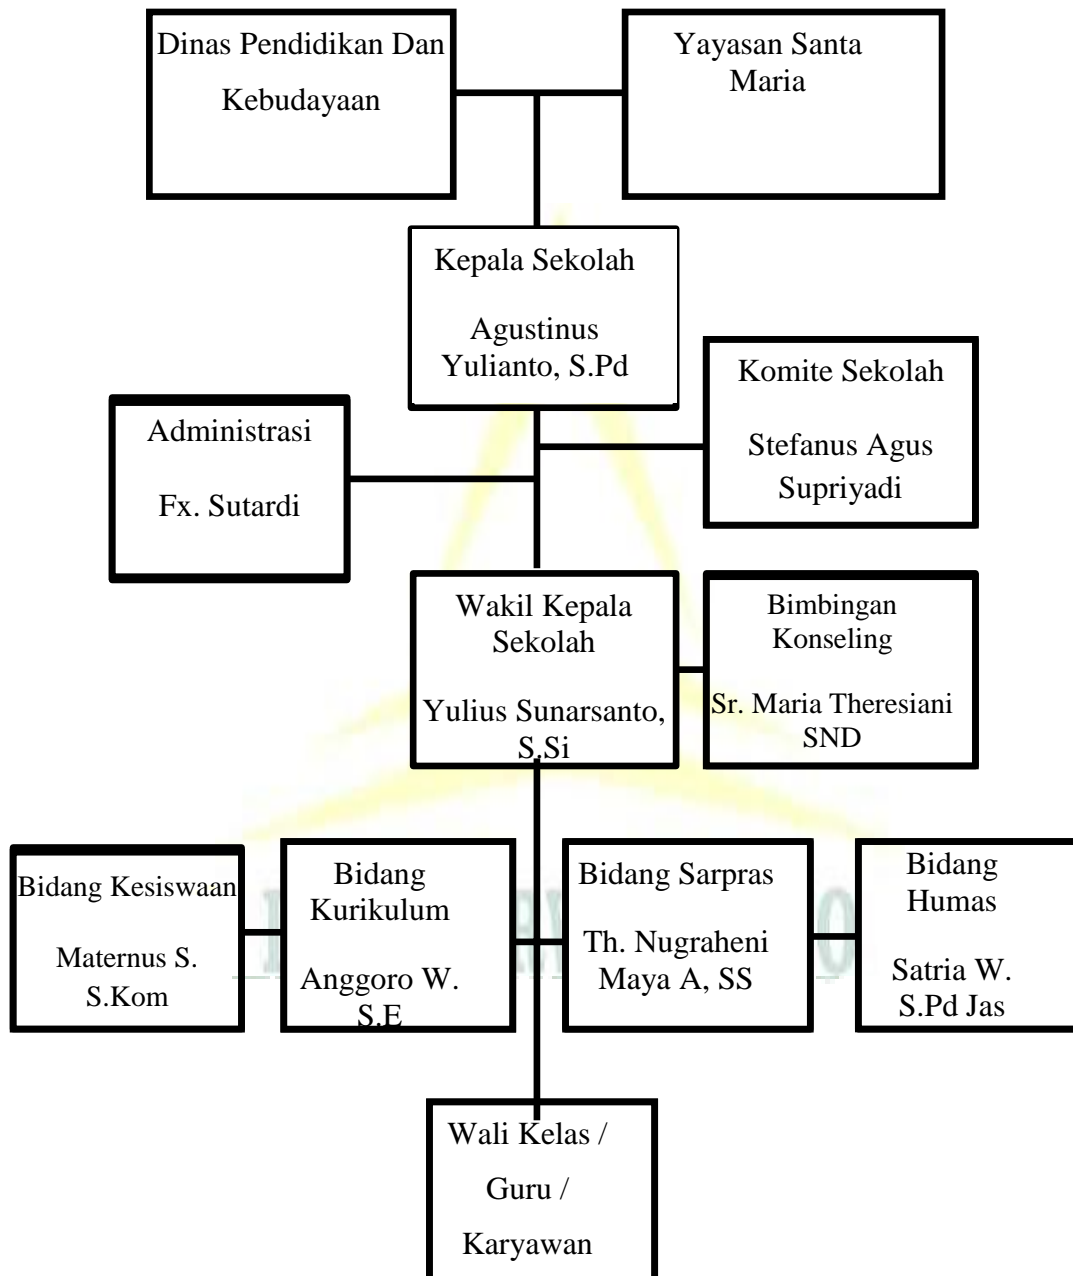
Dinas Pendidikan Dan Kebudayaan

Yayasan Santa Maria

Kepala Sekolah

Agustinus Yulianto, S.Pd

Administrasi

Fx. Sutardi

Komite Sekolah

Stefanus Agus Supriyadi

Wakil Kepala Sekolah

Yulius Sunarsanto, S.Si

Bimbingan Konseling

Sr. Maria Theresiani SND

Bidang Kesiswaan

Maternus S. S.Kom

Bidang Kurikulum

Anggoro W. S.E

Bidang Sarpras

Th. Nugraheni Maya A, SS

Bidang Humas

Satria W. S.Pd Jas

Wali Kelas /

Guru /

Karyawan